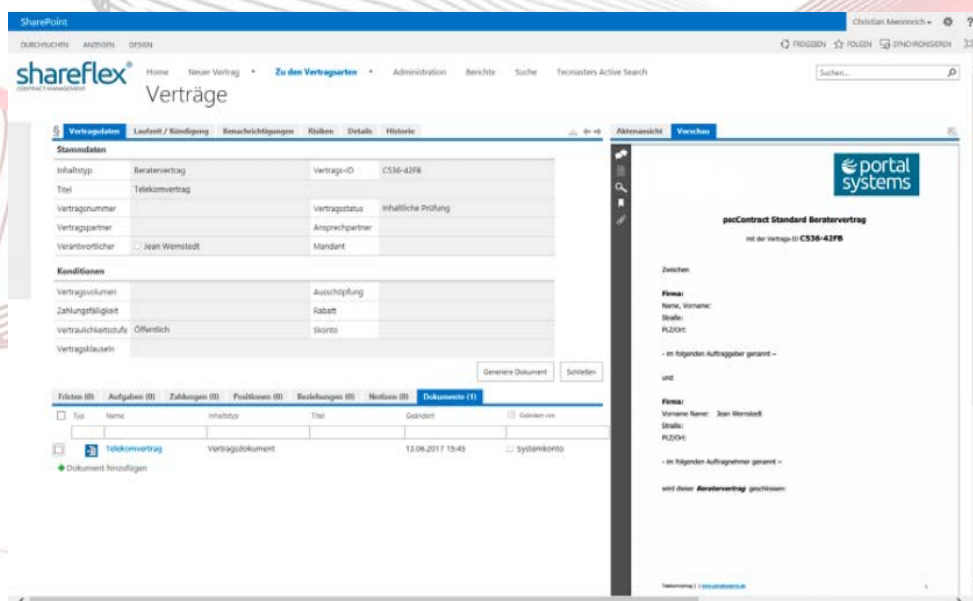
SharePoint

Christian Mennorich ▾ ⚙ ?

DURCHSUCHEN ANZEIGEN DESIGN

FREIGEBEN FOLGEN SYNCHRONISIEREN

shareflex®
CONTRACT MANAGEMENT

Home Neuer Vertrag Zu den Vertragsarten Administration Berichte Suche Tecmasters Active Search

Suchen...

Verträge

§ Vertragsdaten Laufzeit / Kündigung Benachrichtigungen Risiken Details Historie

Aktenansicht Vorschau

Stammdaten

| Inhaltstyp | Beratervertrag | Vertrags-ID | C536-42FB |
|---|---|---|---|
| Titel | Telekomvertrag | | |
| Vertragsnummer | | Vertragsstatus | Inhaltliche Prüfung |
| Vertragspartner | | Ansprechpartner | |
| Verantwortlicher | Jean Wernstedt | Mandant | |

Konditionen

| Vertragsvolumen | | Ausschöpfung | |
|---|---|---|---|
| Zahlungsfälligkeit | | Rabatt | |
| Vertraulichkeitsstufe | Öffentlich | Skonto | |
| Vertragsklauseln | | | |

Generiere Dokument Schließen

Fristen (0) Aufgaben (0) Zahlungen (0) Positionen (0) Beziehungen (0) Notizen (0) Dokumente (1)

| Typ | Name | Inhaltstyp | Titel | Geändert | Geändert von |
|---|---|---|---|---|---|
| | Telekomvertrag | Vertragsdokument | | 13.06.2017 13:43 | Systemkonto |

Dokument hinzufügen

portal systems

pscContract Standard Beratervertrag

mit der Vertrags-ID C536-42FB

Zwischen

Firma:
Name, Vorname:
Straße:
PLZ/Ort:

– im folgenden Auftraggeber genannt –

und

Firma:
Vorname Name: Jean Wernstedt
Straße:
PLZ/Ort:

– im folgenden Auftragnehmer genannt –

wird dieser Beratervertrag geschlossen

Telekomvertrag | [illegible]

1